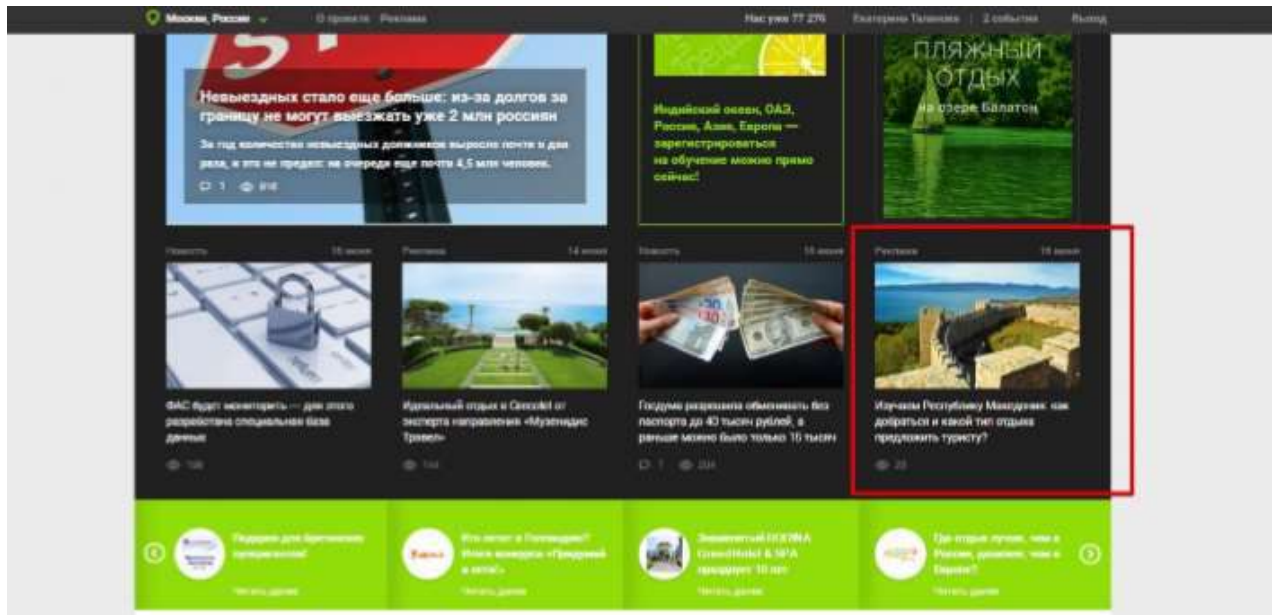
Москва, Россия   О проекте   Реклама   Нас уже 77 276   Екатерина Таланова | 2 события   Выход

Невыездных стало еще больше: из-за долгов за границу не могут выезжать уже 2 млн россиян

За год количество невыездных должников выросло почти в два раза, и это не предел: на очереди еще почти 4,5 млн человек.

1   818

Индийский океан, ОАЭ, Россия, Азия, Европа — зарегистрироваться на обучение можно прямо сейчас!

ПЛЯЖНЫЙ ОТДЫХ на озере Балатон

Новости   15 июня
ФАС будет мониторить — для этого разработана специальная база данных
108

Реклама   14 июня
Идеальный отдых в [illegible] от эксперта направления «Музенидис Трэвел»
144

Новости   15 июня
Госдума разрешила обменивать без паспорта до 40 тысяч рублей, а раньше можно было только 15 тысяч
1   204

Реклама   15 июня
Изучаем Республику Македония: как добраться и какой тип отдыха предложить туристу?
20

Подарки для британских путешественников!
Читать далее

Кто летит в Геленджик? Итоги конкурса «Предрекай и летай!»
Читать далее

Знаменитый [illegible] GrandHotel & SPA празднует 10 лет
Читать далее

Где отдых лучше, чем в России, дешевле, чем в Европе?
Читать далее